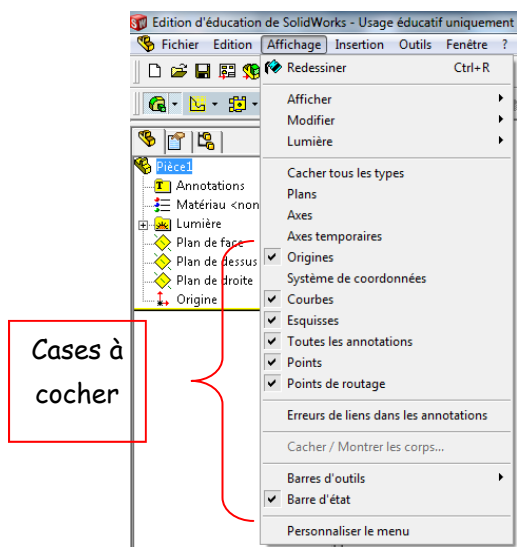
Edition d'éducation de SolidWorks - Usage éducatif uniquement

Fichier Edition Affichage Insertion Outils Fenêtre ?

Pièce1
Annotations
Matériau <non
Lumière
Plan de face
Plan de dessus
Plan de droite
Origine

Redessiner Ctrl+R
Afficher
Modifier
Lumière
Cacher tous les types
Plans
Axes
Axes temporaires
Origines
Système de coordonnées
Courbes
Esquisses
Toutes les annotations
Points
Points de routage
Erreurs de liens dans les annotations
Cacher / Montrer les corps...
Barres d'outils
Barre d'état
Personnaliser le menu

Cases à cocher